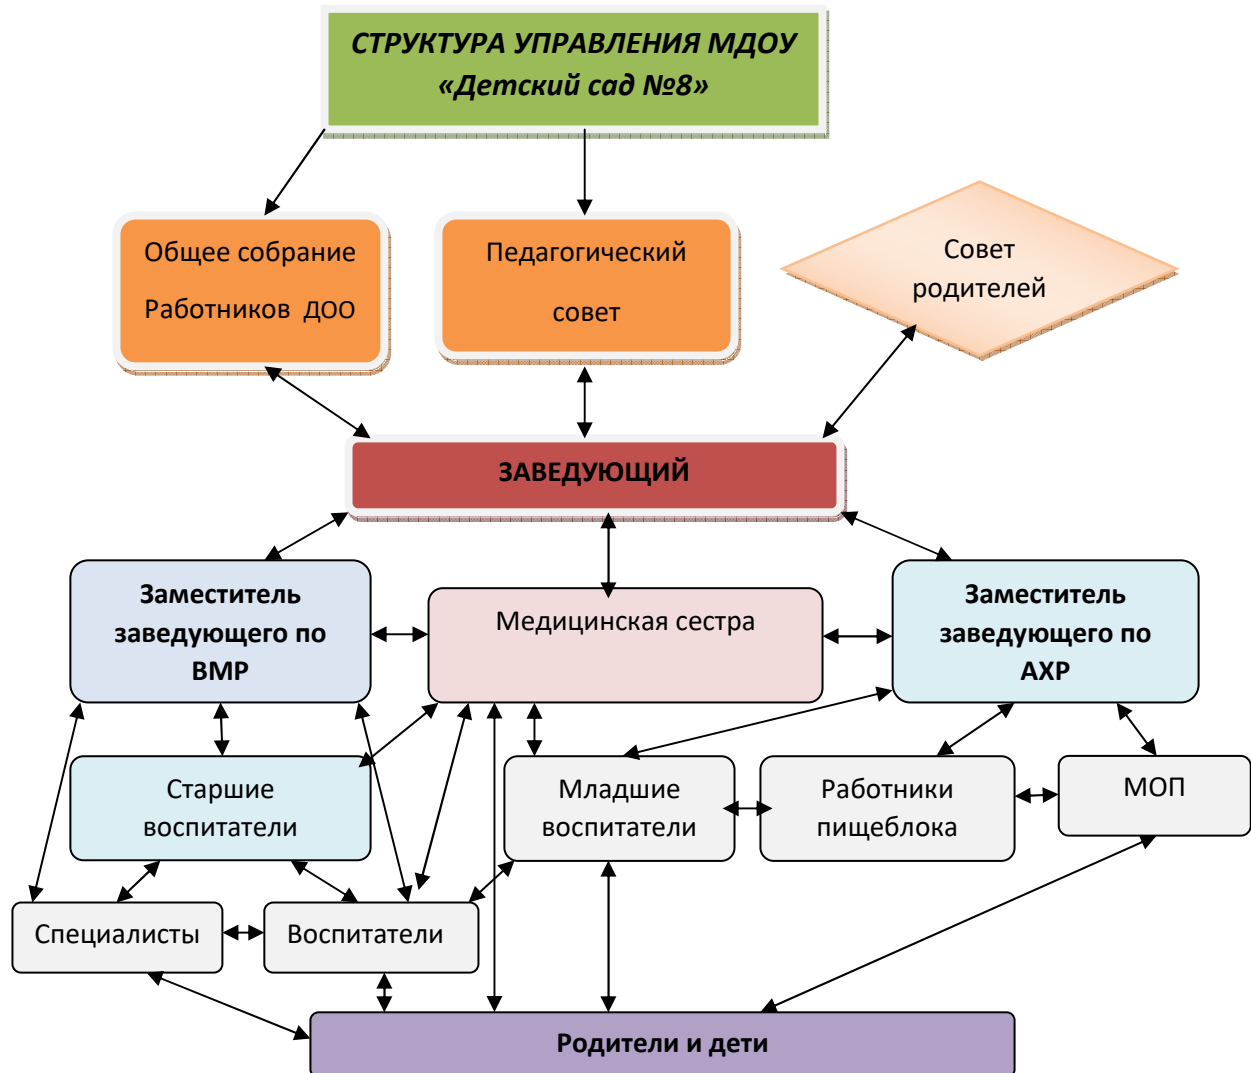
СТРУКТУРА УПРАВЛЕНИЯ МДОУ «Детский сад №8»

Общее собрание Работников ДОО

Педагогический совет

Совет родителей

ЗАВЕДУЮЩИЙ

Заместитель заведующего по ВМР

Медицинская сестра

Заместитель заведующего по АХР

Старшие воспитатели

Младшие воспитатели

Работники пищеблока

МОП

Специалисты

Воспитатели

Родители и дети